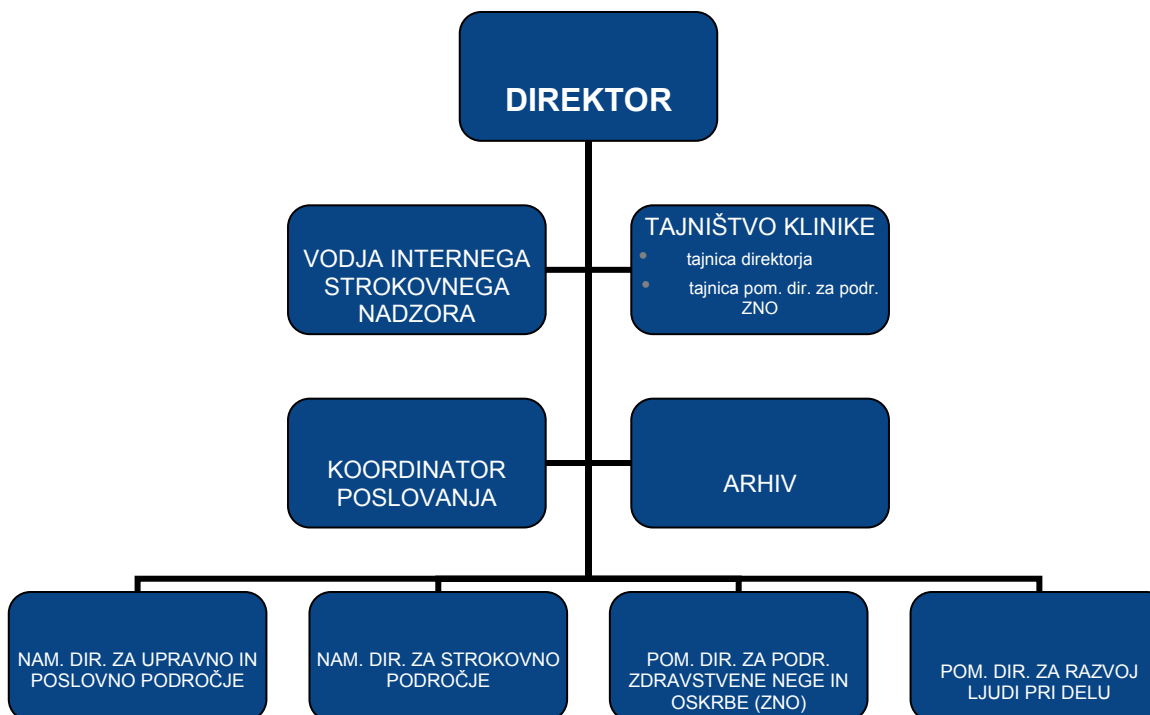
DIREKTOR

VODJA INTERNEGA STROKOVNEGA NADZORA

TAJNIŠTVO KLINIKE
• tajnica direktorja
• tajnica pom. dir. za podr. ZNO

KOORDINATOR POSLOVANJA

ARHIV

NAM. DIR. ZA UPRAVNO IN POSLOVNO PODROČJE

NAM. DIR. ZA STROKOVNO PODROČJE

POM. DIR. ZA PODR. ZDRAVSTVENE NEGE IN OSKRBE (ZNO)

POM. DIR. ZA RAZVOJ LJUDI PRI DELU